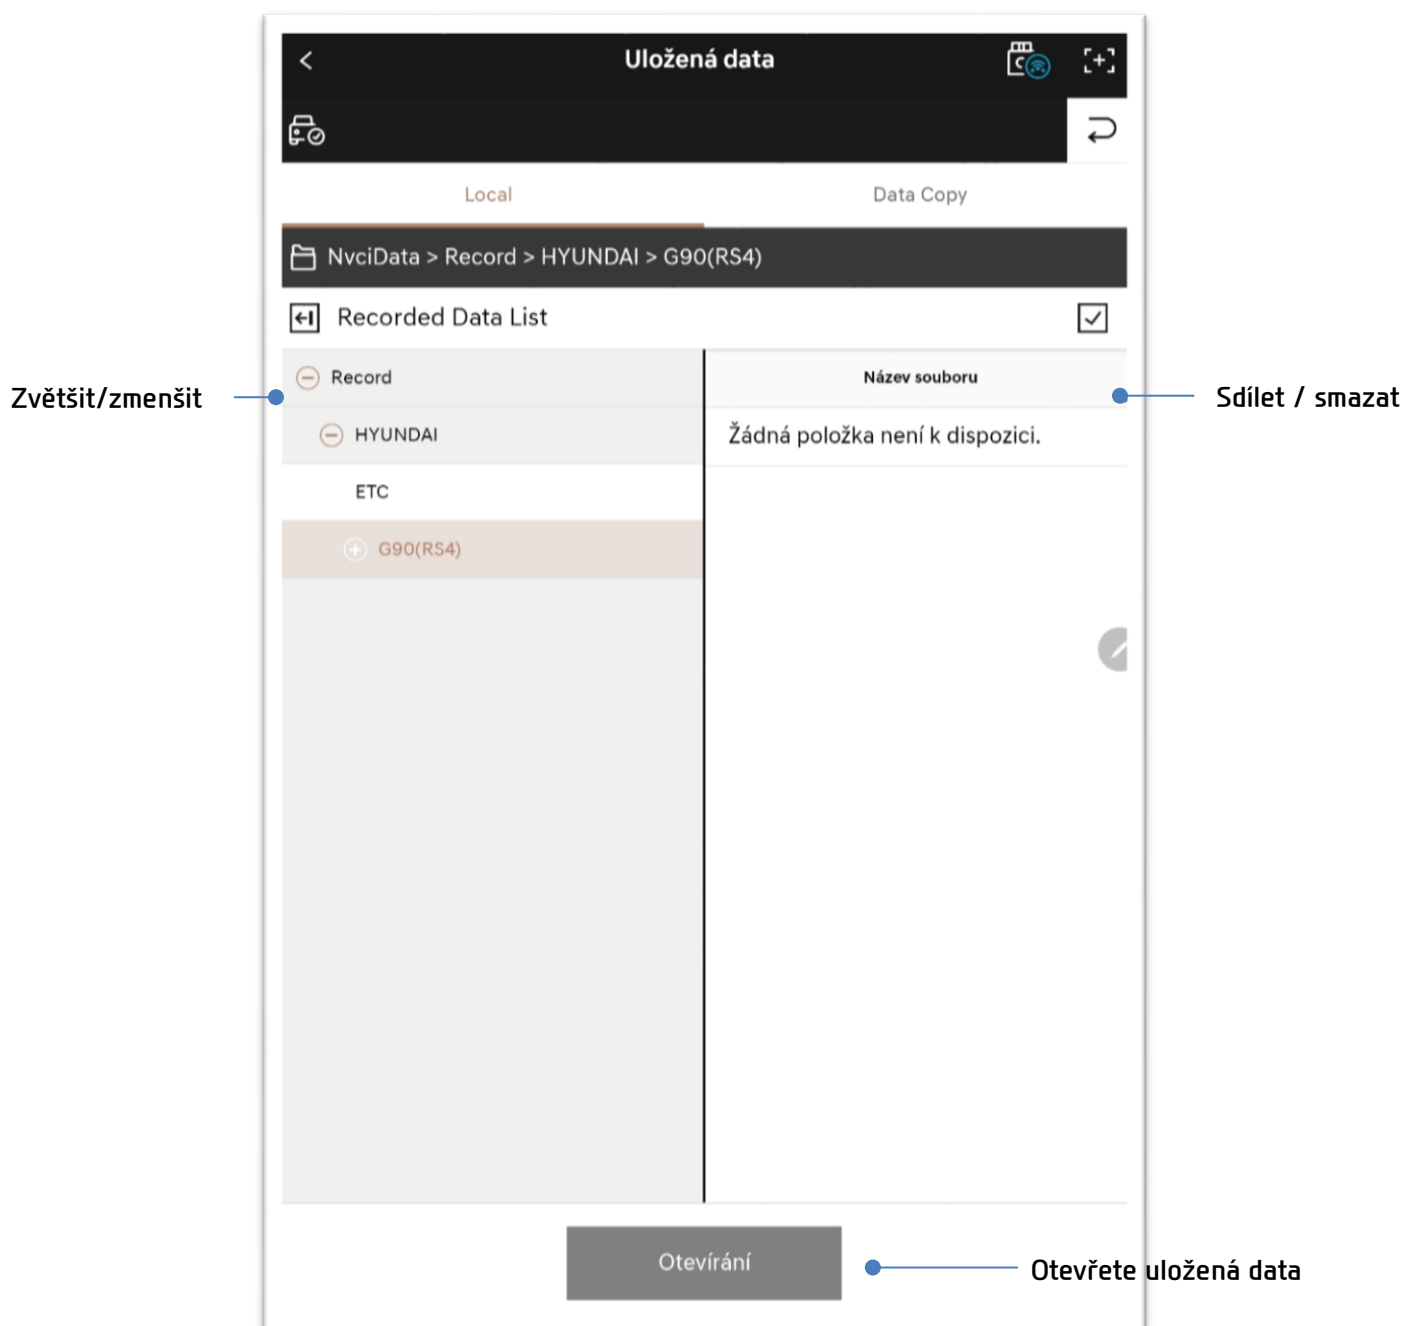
Uložená data

Local

Data Copy

NvciData > Record > HYUNDAI > G90(RS4)

Recorded Data List

Zvětšit/zmenšit

Record

HYUNDAI

ETC

G90(RS4)

Název souboru

Sdílet / smazat

Žádná položka není k dispozici.

Otevírání

Otevřete uložená data